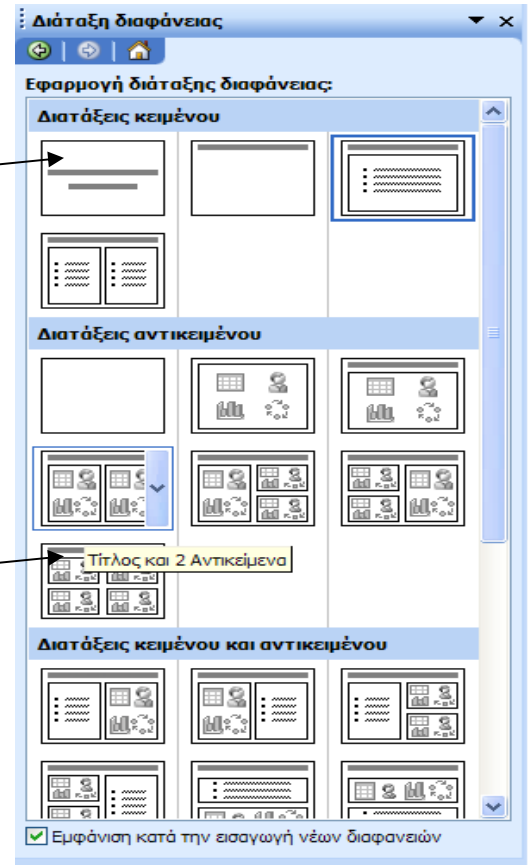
Διάταξη διαφάνειας

Εφαρμογή διάταξης διαφάνειας:

Διατάξεις κειμένου

Διατάξεις αντικειμένου

Τίτλος και 2 Αντικείμενα

Διατάξεις κειμένου και αντικειμένου

Εμφάνιση κατά την εισαγωγή νέων διαφανειών